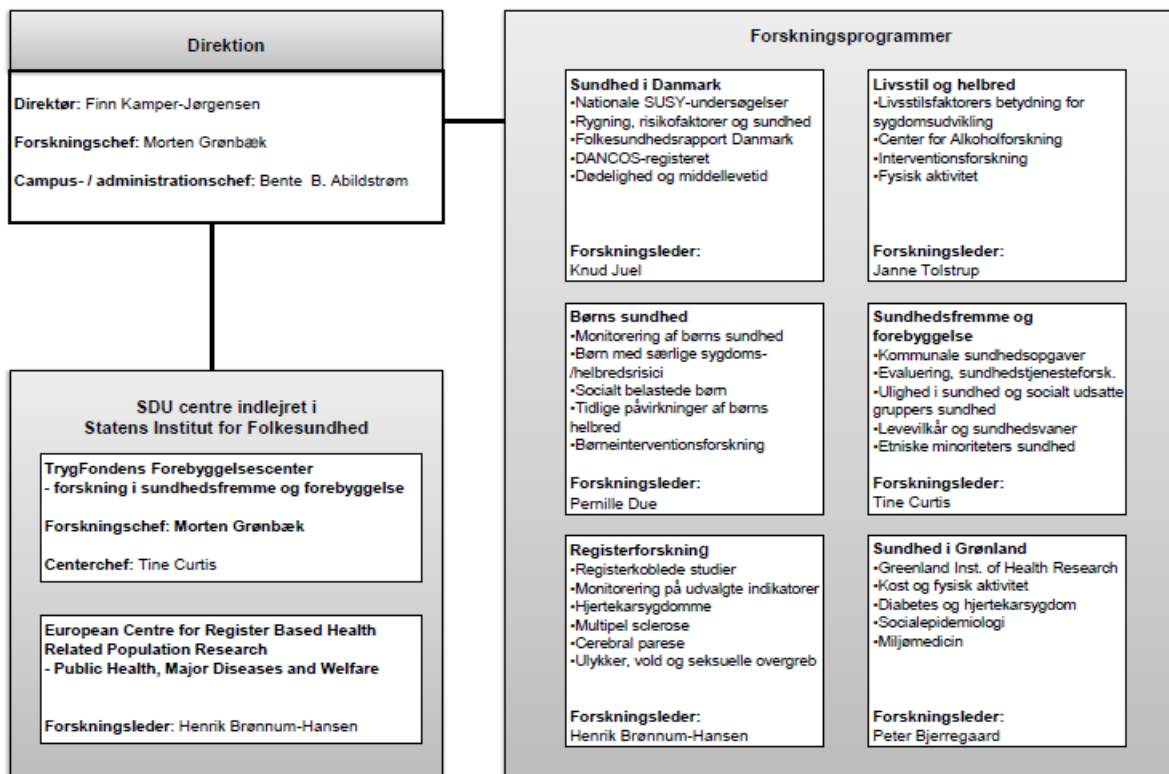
Direktion

Direktør: Finn Kamper-Jørgensen

Forskningschef: Morten Grønbæk

Campus- / administrationschef: Bente B. Abildstrøm

SDU centre indlejret i Statens Institut for Folkesundhed

TrygFondens Forebyggelsescenter - forskning i sundhedsfremme og forebyggelse

Forskningschef: Morten Grønbæk

Centerchef: Tine Curtis

European Centre for Register Based Health Related Population Research - Public Health, Major Diseases and Welfare

Forskningsleder: Henrik Brønnum-Hansen

Forskningsprogrammer

Sundhed i Danmark
•Nationale SUSY-undersøgelser
•Rygning, risikofaktorer og sundhed
•Folkesundhedsrapport Danmark
•DANCOS-registeret
•Dødelighed og middellevetid

Forskningsleder:
Knud Juel

Livsstil og helbred
•Livsstilsfaktorers betydning for sygdomsudvikling
•Center for Alkoholforskning
•Interventionsforskning
•Fysisk aktivitet

Forskningsleder:
Janne Tolstrup

Børns sundhed
•Monitorering af børns sundhed
•Børn med særlige sygdoms- /helbredsrisici
•Socialt belastede børn
•Tidlige påvirkninger af børns helbred
•Børneinterventionsforskning

Forskningsleder:
Pernille Due

Sundhedsfremme og forebyggelse
•Kommunale sundhedsopgaver
•Evaluering, sundhedstjenesteforsk.
•Ulighed i sundhed og socialt udsatte gruppers sundhed
•Levevilkår og sundhedsvaner
•Etniske minoriteters sundhed

Forskningsleder:
Tine Curtis

Registerforskning
•Registerkoblede studier
•Monitorering på udvalgte indikatorer
•Hjertekarsygdomme
•Multipel sclerose
•Cerebral parese
•Ulykker, vold og seksuelle overgreb

Forskningsleder:
Henrik Brønnum-Hansen

Sundhed i Grønland
•Greenland Inst. of Health Research
•Kost og fysisk aktivitet
•Diabetes og hjertekarsygdom
•Socialepidemiologi
•Miljømedicin

Forskningsleder:
Peter Bjerregaard